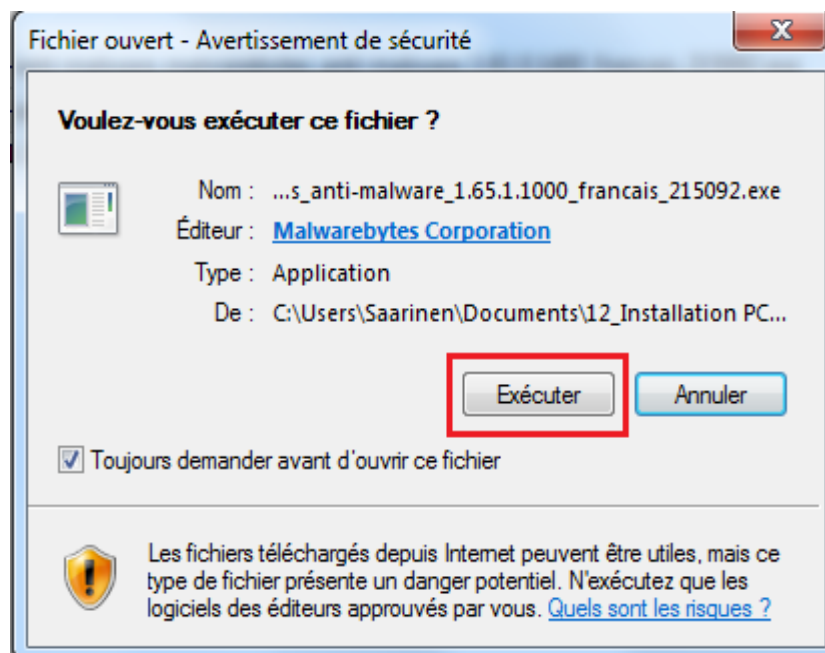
Fichier ouvert - Avertissement de sécurité

X

Voulez-vous exécuter ce fichier ?

Nom : ...s_anti-malware_1.65.1.1000_francais_215092.exe

Éditeur : Malwarebytes Corporation

Type : Application

De : C:\Users\Saarinen\Documents\12_Installation PC...

Exécuter

Annuler

Toujours demander avant d'ouvrir ce fichier

Les fichiers téléchargés depuis Internet peuvent être utiles, mais ce type de fichier présente un danger potentiel. N'exécutez que les logiciels des éditeurs approuvés par vous. Quels sont les risques ?